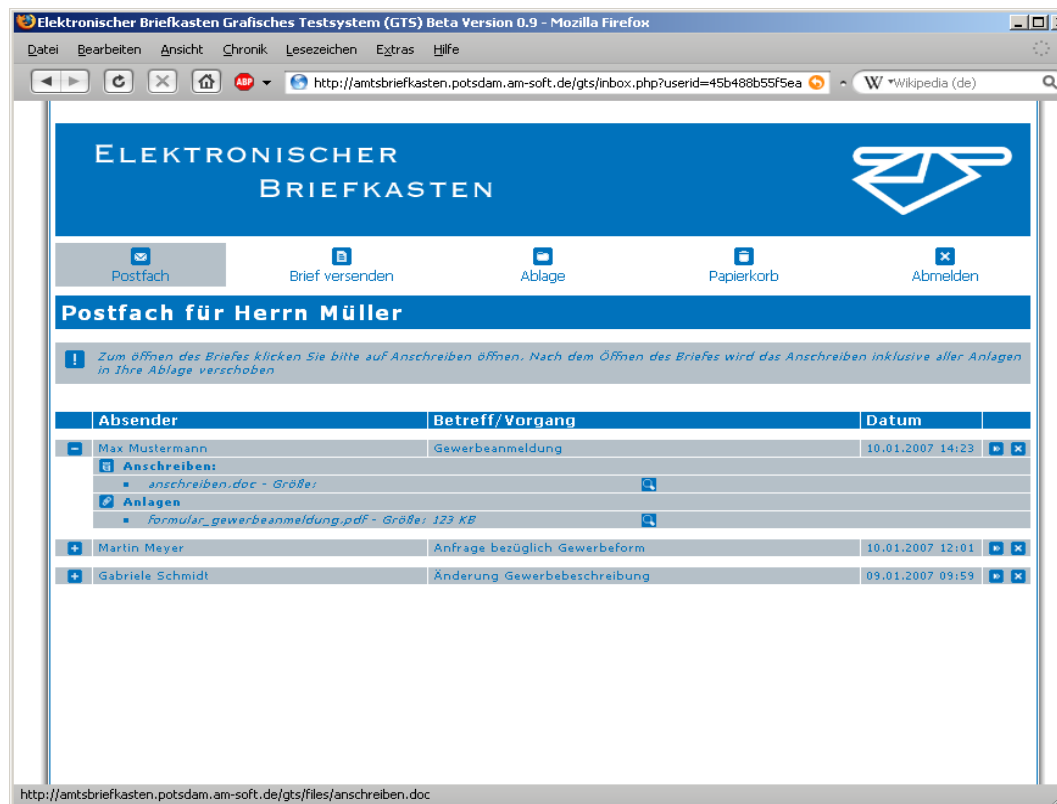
Elektronischer Briefkasten Grafisches Testsystem (GTS) Beta Version 0.9 - Mozilla Firefox

Datei Bearbeiten Ansicht Chronik Lesezeichen Extras Hilfe

http://amtsbriefkasten.potsdam.am-soft.de/gts/inbox.php?userid=45b488b55f5ea

Wikipedia (de)

ELEKTRONISCHER BRIEFKASTEN

Postfach Brief versenden Ablage Papierkorb Abmelden

Postfach für Herrn Müller

Zum öffnen des Briefes klicken Sie bitte auf Anschreiben öffnen. Nach dem Öffnen des Briefes wird das Anschreiben inklusive aller Anlagen in Ihre Ablage verschoben

| Absender | Betreff/Vorgang | Datum |
|---|---|---|
| Max Mustermann | Gewerbeanmeldung | 10.01.2007 14:23 |
| Anschreiben: | | |
| anschreiben.doc - Größe: | | |
| Anlagen | | |
| formular_gewerbeanmeldung.pdf - Größe: 123 KB | | |
| Martin Meyer | Anfrage bezüglich Gewerbeform | 10.01.2007 12:01 |
| Gabriele Schmidt | Änderung Gewerbebeschreibung | 09.01.2007 09:59 |

http://amtsbriefkasten.potsdam.am-soft.de/gts/files/anschreiben.doc